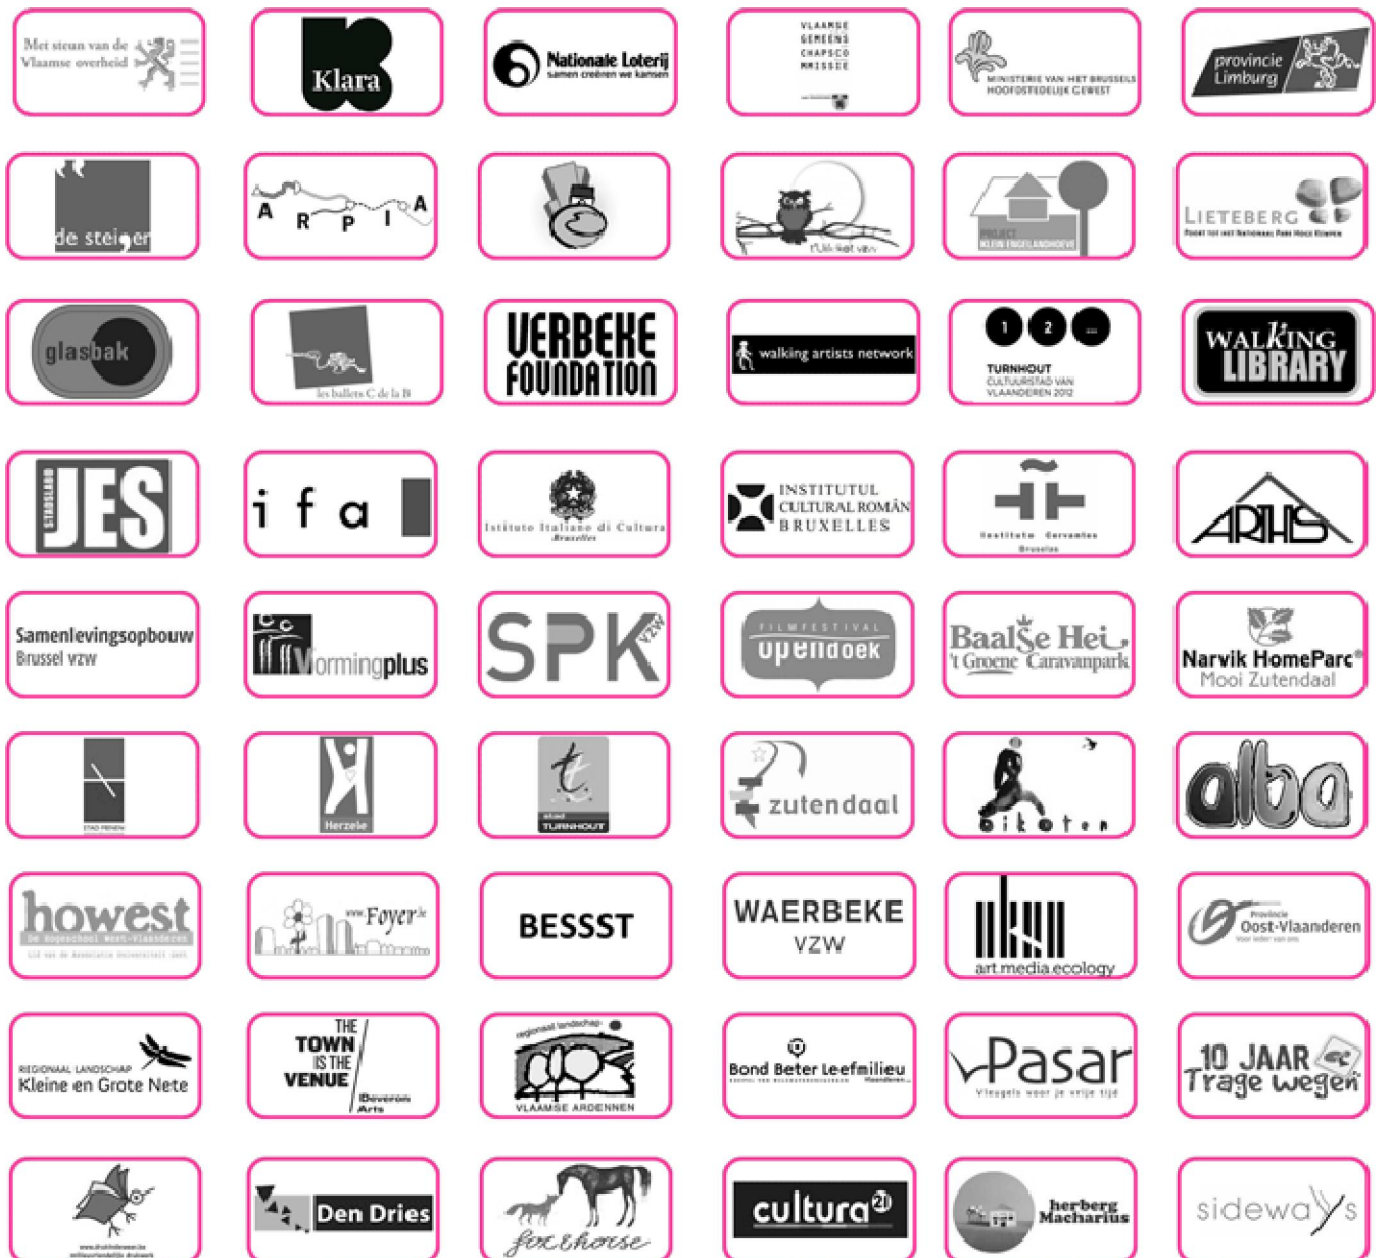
Met steun van de Vlaamse overheid

Klara

Nationale Loterij
samen creëren we kansen

VLAAMSE GEMEENSCHAPSCOMMISSIE

MINISTERIE VAN HET BRUSSELS HOOFDSTEDELIJK GEWEST

provincie Limburg

de steiger

A R P I A

't Uilekot vzw

PROJECT KLEIN ENGELANDHOEVE

LIETEBERG
POORT TOT HET NATIONAAL PARK HOGE KEMPEN

glasbak

les ballets C de la B

VERBEKE FOUNDATION

walking artists network

1 2 ...
TURNHOUT
CULTUURSTAD VAN VLAANDEREN 2012

WALKING LIBRARY

STADSLAB JES

i f a

Istituto Italiano di Cultura
Bruxelles

INSTITUTUL CULTURAL ROMÂN BRUXELLES

Instituto Cervantes
Bruselas

ARTHS

Samenlevingsopbouw
Brussel vzw

Vormingplus

SPK VZW

FILMFESTIVAL
opendoek

Baalse Hei
't Groene Caravanpark

Narvik HomeParc
Mooi Zutendaal

STAD PENEM

Herzele

TURNHOUT

zutendaal

bikoten

alba

howest
De Hogeschool West-Vlaanderen

vzw Foyer

BESSST

WAERBEKE
VZW

art.media.ecology

Provincie
Oost-Vlaanderen

REGIONAAL LANDSCHAP
Kleine en Grote Nete

THE TOWN IS THE VENUE
Beveren Arts

regionaal landschap
VLAAMSE ARDENNEN

Bond Beter Leefmilieu

Pasar
Vleugels voor je vrije tijd

10 JAAR
Trage wegen

Den Dries

foxhorse

cultura 21

herberg Macharius

sideways